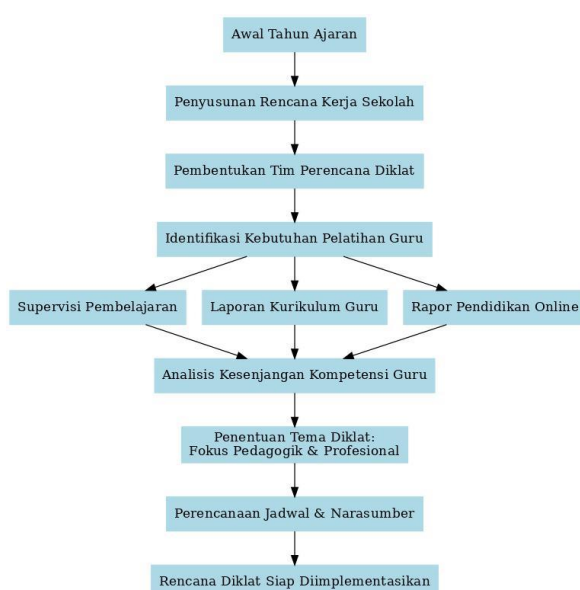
Awal Tahun Ajaran

Penyusunan Rencana Kerja Sekolah

Pembentukan Tim Perencana Diklat

Identifikasi Kebutuhan Pelatihan Guru

Supervisi Pembelajaran

Laporan Kurikulum Guru

Rapor Pendidikan Online

Analisis Kesenjangan Kompetensi Guru

Penentuan Tema Diklat:
Fokus Pedagogik & Profesional

Perencanaan Jadwal & Narasumber

Rencana Diklat Siap Diimplementasikan